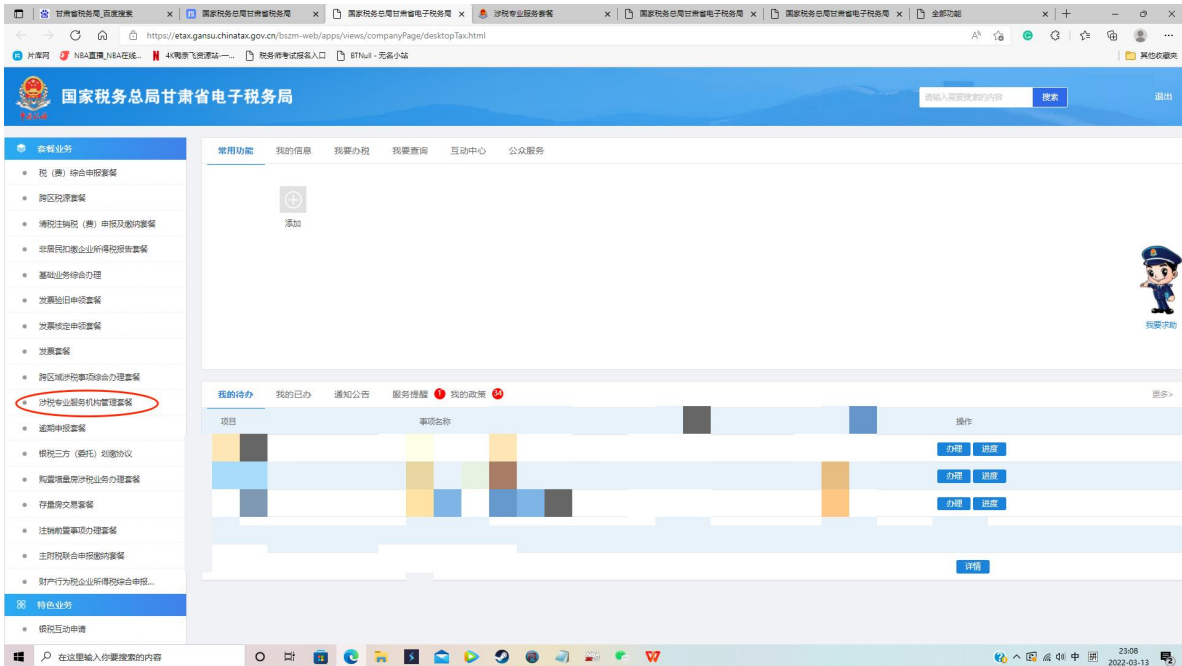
甘肃省税务局_百度搜索 | 国家税务总局甘肃省税务局 | 国家税务总局甘肃省电子税务局 | 涉税专业服务套餐 | 国家税务总局甘肃省电子税务局 | 国家税务总局甘肃省电子税务局 | 全部功能

https://etax.gansu.chinatax.gov.cn/bszm-web/apps/views/companyPage/desktopTax.html

片库网 NBA直播_NBA在线... 4K高条飞资源站一... 税务师考试报名入口 BTNull - 无名小站 其他收藏夹

国家税务总局甘肃省电子税务局

请输入需要搜索的内容 搜索 退出

套餐业务
税（费）综合申报套餐
跨区税源套餐
清税注销税（费）申报及缴纳套餐
非居民扣缴企业所得税报告套餐
基础业务综合办理
发票验旧申领套餐
发票核定申领套餐
发票套餐
跨区域涉税事项综合办理套餐
涉税专业服务机构管理套餐
逾期申报套餐
银税三方（委托）划缴协议
购置增量房涉税业务办理套餐
存量房交易套餐
注销前置事项办理套餐
主附税联合申报缴纳套餐
财产行为税企业所得税综合申报...
特色业务
银税互动申请

常用功能 我的信息 我要办税 我要查询 互动中心 公众服务

添加

我要求助

我的待办 我的已办 通知公告 服务提醒 1 我的政策 34 更多>

| 项目 | 事项名称 | 操作 |
|---|---|---|
| | | 办理 进度 |
| | | 办理 进度 |
| | | 办理 进度 |

详情

在这里输入你要搜索的内容

中 23:08 2022-03-13